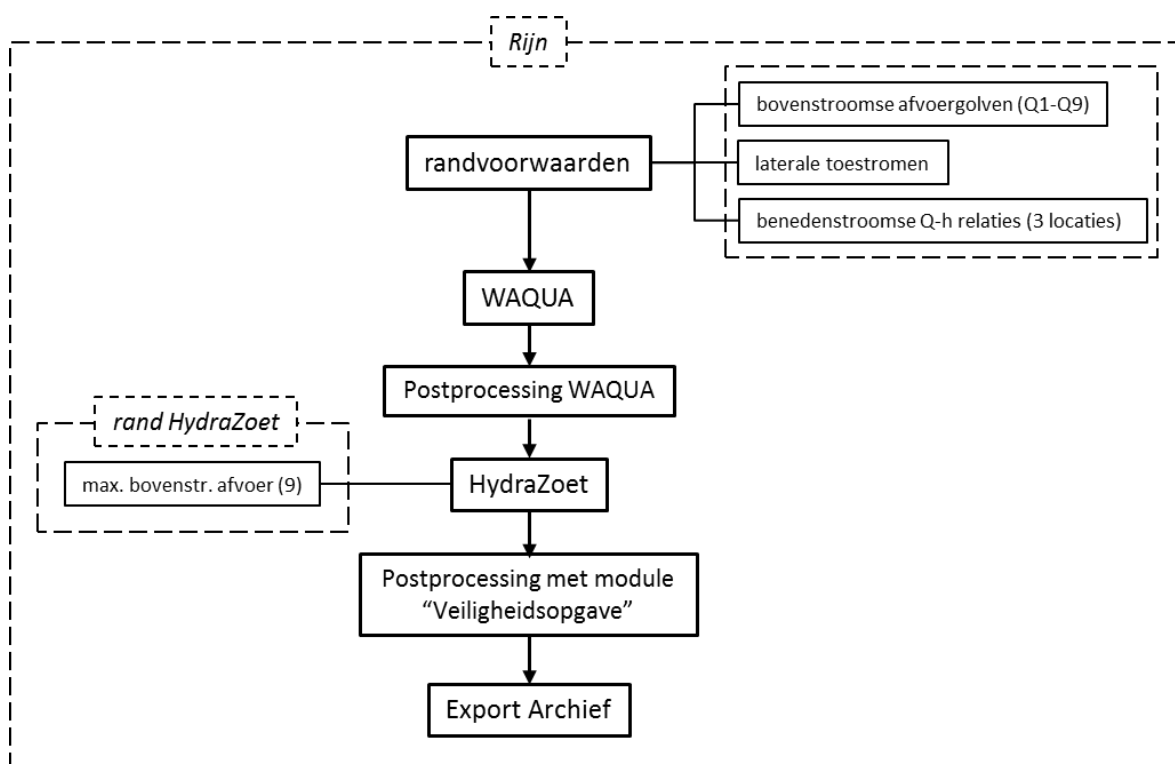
Rijn

bovenstroomse afvoergolven (Q1-Q9)

laterale toestromen

benedenstroomse Q-h relaties (3 locaties)

randvoorwaarden

WAQUA

Postprocessing WAQUA

rand HydraZoet

max. bovenstr. afvoer (9)

HydraZoet

Postprocessing met module "Veiligheidsopgave"

Export Archief